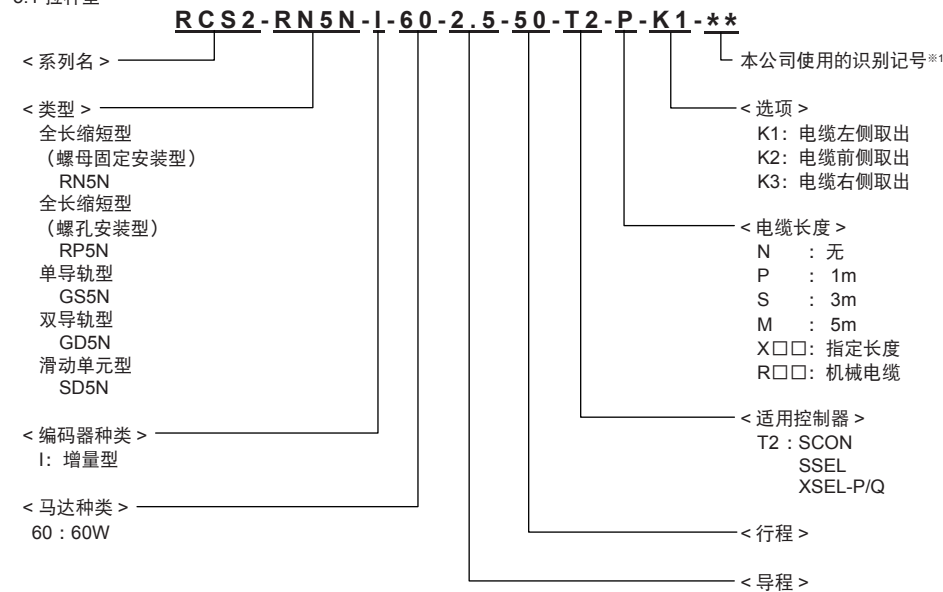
3.1 拉杆型

RCS2-RN5N-I-60-2.5-50-T2-P-K1-**

本公司使用的识别记号※1

< 系列名 >

< 类型 >
全长缩短型
（螺母固定安装型）
RN5N
全长缩短型
（螺孔安装型）
RP5N
单导轨型
GS5N
双导轨型
GD5N
滑动单元型
SD5N

< 编码器种类 >
I：增量型

< 马达种类 >
60：60W

< 选项 >
K1：电缆左侧取出
K2：电缆前侧取出
K3：电缆右侧取出

< 电缆长度 >
N ：无
P ：1m
S ：3m
M ：5m
X□□：指定长度
R□□：机械电缆

< 适用控制器 >
T2：SCON
SSEL
XSEL-P/Q

< 行程 >

< 导程 >